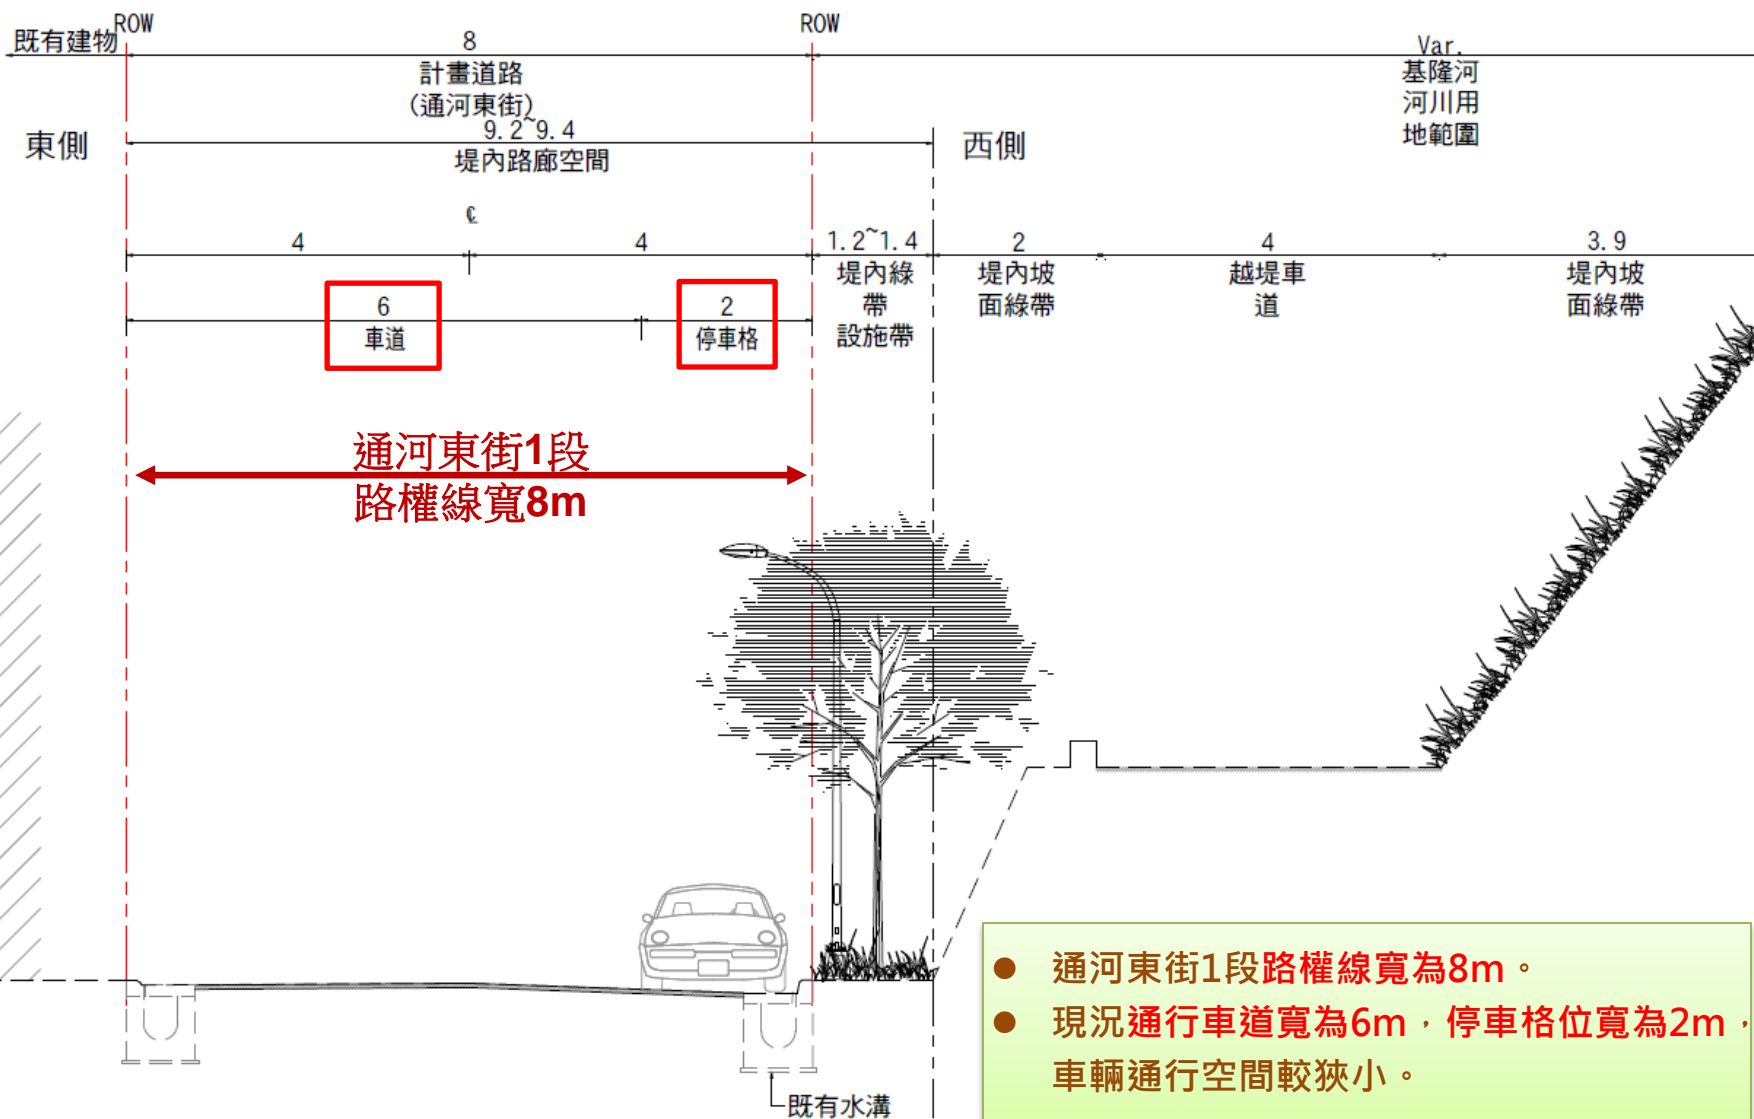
既有建物 ROW

ROW

8
計畫道路
(通河東街)

Var.
基隆河
河川用
地範圍

東側

9.2~9.4
堤內路廊空間

西側

℄

4

4

1.2~1.4
堤內綠帶
設施帶

2
堤內坡
面綠帶

4
越堤車
道

3.9
堤內坡
面綠帶

6
車道

2
停車格

通河東街1段
路權線寬8m

● 通河東街1段路權線寬為8m。
● 現況通行車道寬為6m，停車格位寬為2m，車輛通行空間較狹小。

既有水溝